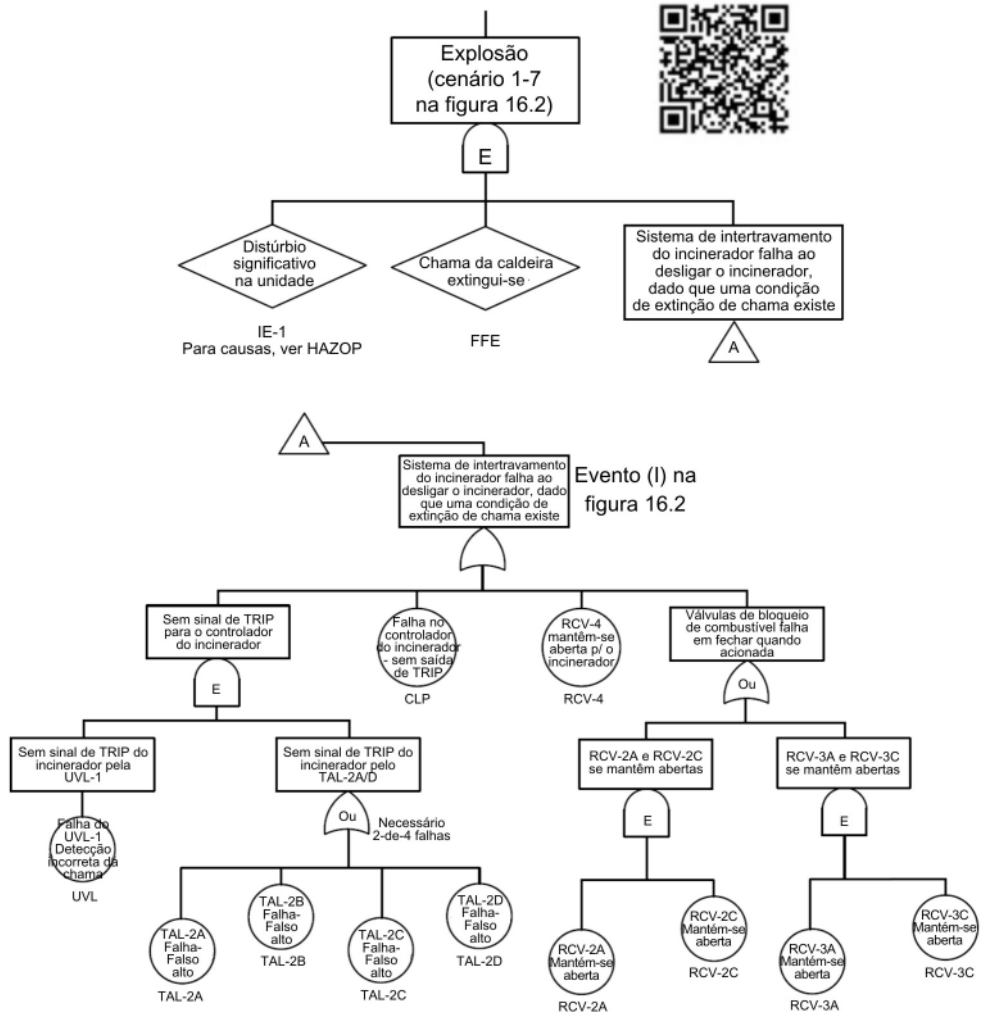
Explosão (cenário 1-7 na figura 16.2)

E

Distúrbio significativo na unidade

IE-1
Para causas, ver HAZOP

Chama da caldeira extingui-se

FFE

Sistema de intertravamento do incinerador falha ao desligar o incinerador, dado que uma condição de extinção de chama existe

A

A

Sistema de intertravamento do incinerador falha ao desligar o incinerador, dado que uma condição de extinção de chama existe

Evento (I) na figura 16.2

Sem sinal de TRIP para o controlador do incinerador

E

Falha no controlador do incinerador - sem saída de TRIP

CLP

RCV-4 mantêm-se aberta p/ o incinerador

RCV-4

Válvulas de bloqueio de combustível falha em fechar quando acionada

Ou

Sem sinal de TRIP do incinerador pela UVL-1

Falha do UVL-1 Detecção incorreta da chama

UVL

Sem sinal de TRIP do incinerador pelo TAL-2A/D

Ou

Necessário 2-de-4 falhas

TAL-2A Falha-Falso alto

TAL-2A

TAL-2B Falha-Falso alto

TAL-2B

TAL-2C Falha-Falso alto

TAL-2C

TAL-2D Falha-Falso alto

TAL-2D

RCV-2A e RCV-2C se mantêm abertas

E

RCV-2A Mantém-se aberta

RCV-2A

RCV-2C Mantém-se aberta

RCV-2C

RCV-3A e RCV-3C se mantêm abertas

E

RCV-3A Mantém-se aberta

RCV-3A

RCV-3C Mantém-se aberta

RCV-3C